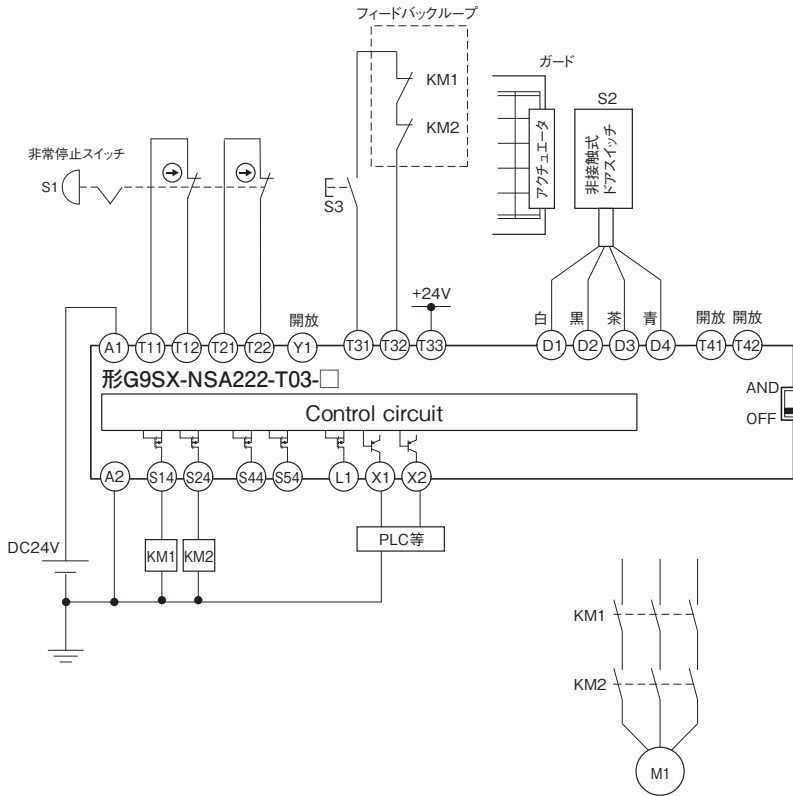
フィードバックループ

KM1

KM2

ガード

S2

アクチュエータ

非接触式ドアスイッチ

非常停止スイッチ

S1

S3

+24V

開放

白 黒 茶 青

開放 開放

A1 T11 T12 T21 T22 Y1 T31 T32 T33 D1 D2 D3 D4 T41 T42

形G9SX-NSA222-T03-□

AND

OFF

Control circuit

A2 S14 S24 S44 S54 L1 X1 X2

PLC等

DC24V

KM1 KM2

KM1

KM2

M1